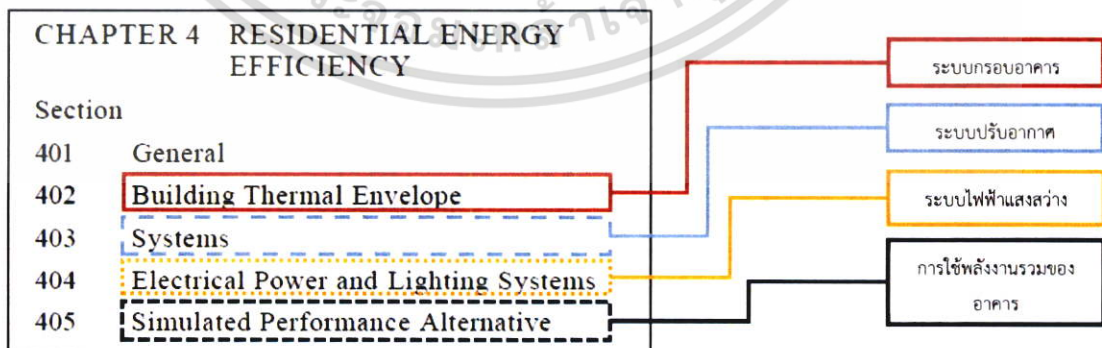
CHAPTER 4 RESIDENTIAL ENERGY EFFICIENCY

Section

401 General

402 Building Thermal Envelope

403 Systems

404 Electrical Power and Lighting Systems

405 Simulated Performance Alternative

ระบบกรอบอาคาร

ระบบปรับอากาศ

ระบบไฟฟ้าแสงสว่าง

การใช้พลังงานรวมของอาคาร